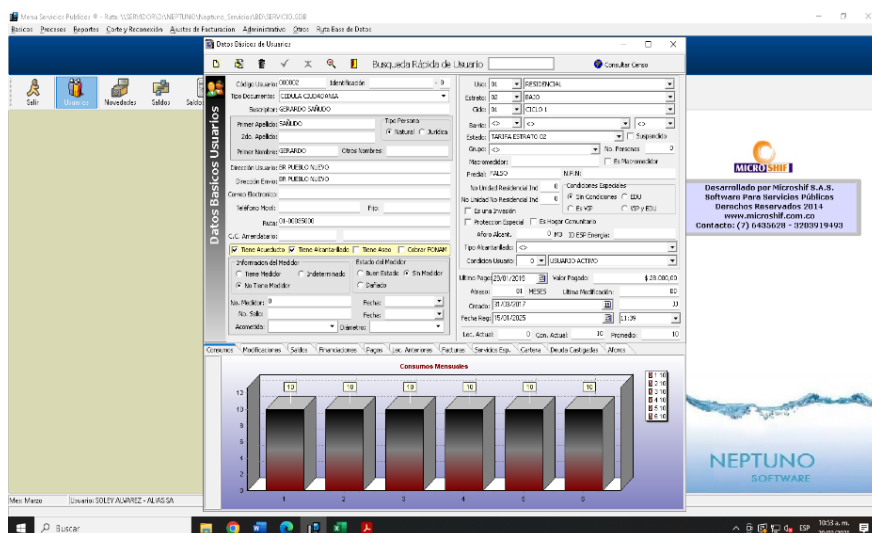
Mesa Servicios Publicos ® - Ruta: \\SERVIDOR\D\NEPTUNO\Neptuno_Servicio\BD\SERVICIO.GDB

Basicos Procesos Reportes Corte y Reconexión Ajustes de Facturacion Administrativo Otros Ruta Base de Datos

Salir Usuarios Novedades Saldos Saldos

Datos Basicos de Usuarios

Busqueda Rápida de Usuario

Consultar Censo

Datos Basicos Usuarios

Código Usuario 00002 Identificación 0

Tipo Documento CEDULA CIUDADANIA

Suscriptor GERARDO SAÑUDO

Primer Apellido SAÑUDO

2do. Apellido

Primer Nombre GERARDO Otros Nombres

Tipo Persona
Natural Jurídica

Dirección Usuario BR PUEBLO NUEVO

Dirección Envios BR PUEBLO NUEVO

Correo Electronico

Teléfono Movil Fijo

Ruta 01-0005000

C.C. Arrendatario

Tiene Acueducto Tiene Alcantarillado Tiene Aseo Cobrar FONAM

Informacion del Medidor
Tiene Medidor Indeterminado
No Tiene Medidor

Estado del Medidor
Buen Estado Sin Medidor
Dañado

No. Medidor 0 Fecha

No. Sello Fecha

Acometida Diametro

Uso 01 RESIDENCIAL

Estrato 02 BAJO

Ciclo 01 CICLO 1

Barrio <> <>

Estado TARIFA ESTRATO 02 Suspendido

Grupo <> No. Personas 0

Macromedidor Es Macromedidor

Predial FALSO N.P.N

No Unidad Residencial Ind 0

No Unidad No Residencial Ind 0

Es una Invasión

Proteccion Especial Es Hogar Comunitario

Condiciones Especiales
Sin Condiciones EDU
Es VIP VIP y EDU

Aforo Alcant. 0 M3 ID ESP Energias

Tipo Alcantarillado <>

Condicion Usuario 0 USUARIO ACTIVO

Ultimo Pago 23/01/2015 Valor Pagado $ 20.000,00

Atraso 01 MESES Ultima Modificación 60

Creado 31/03/2017 33

Fecha Reg 15/01/2025 11:39

Lec. Actual 0 Con. Actual 10 Promedio 10

Consumos Modificaciones Saldos Financiaciones Pagos Lec. Anteriores Facturas Servicios Esp. Cartera Deuda Castigadas Aforos

Consumos Mensuales

| 10 | 10 | 10 | 10 | 10 | 10 |

12 10 8 6 4 2 0

1 2 3 4 5 6

1 10
2 10
3 10
4 10
5 10
6 10

MICROSHIF

Desarrollado por Microshif S.A.S.
Software Para Servicios Públicos
Derechos Reservados 2014
www.microshif.com.co
Contacto: (7) 6435628 - 3203919493

NEPTUNO
SOFTWARE

Mes: Marzo Usuarios: SOLEY ALVAREZ - ALIAS SA

Buscar

10:53 a.m. ESP